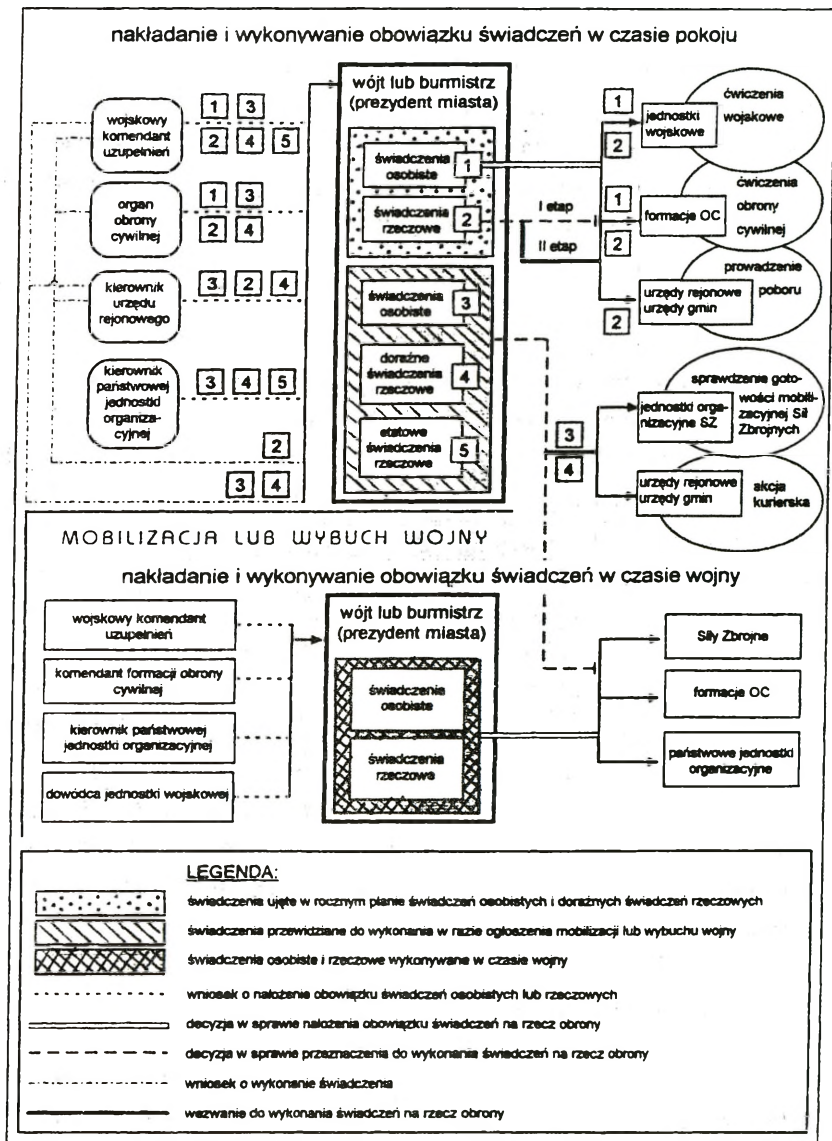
nakładanie i wykonywanie obowiązku świadczeń w czasie pokoju

wojskowy komendant uzupełnień
1 3
2 4 5

organ obrony cywilnej
1 3
2 4

kierownik urzędu rejonowego
3 2 4

kierownik państwowej jednostki organizacyjnej
3 4 5

2

3 4

wójt lub burmistrz (prezydent miasta)

świadczenia osobiste 1

świadczenia rzeczowe 2

świadczenia osobiste 3

doraźne świadczenia rzeczowe 4

etatowe świadczenia rzeczowe 5

I etap

II etap

1
jednostki wojskowe
ćwiczenia wojskowe
2

1
formacje OC
ćwiczenia obrony cywilnej
2

urzędy rejonowe urzędy gmin
prowadzenie poboru
2

3
4

jednostki organizacyjne SZ
sprawdzenie gotowości mobilizacyjnej Sił Zbrojnych

urzędy rejonowe urzędy gmin
akcja kurierska

MOBILIZACJA LUB WYBUCH WOJNY

nakładanie i wykonywanie obowiązku świadczeń w czasie wojny

wojskowy komendant uzupełnień

komendant formacji obrony cywilnej

kierownik państwowej jednostki organizacyjnej

dowódca jednostki wojskowej

wójt lub burmistrz (prezydent miasta)

świadczenia osobiste

świadczenia rzeczowe

Siły Zbrojne

formacje OC

państwowe jednostki organizacyjne

LEGENDA:

świadczenia ujęte w rocznym planie świadczeń osobistych i doraźnych świadczeń rzeczowych

świadczenia przewidziane do wykonania w razie ogłoszenia mobilizacji lub wybuchu wojny

świadczenia osobiste i rzeczowe wykonywane w czasie wojny

wniosek o nałożenie obowiązku świadczeń osobistych lub rzeczowych

decyzja w sprawie nałożenia obowiązku świadczeń na rzecz obrony

decyzja w sprawie przeznaczenia do wykonania świadczeń na rzecz obrony

wniosek o wykonanie świadczenia

wezwanie do wykonania świadczeń na rzecz obrony